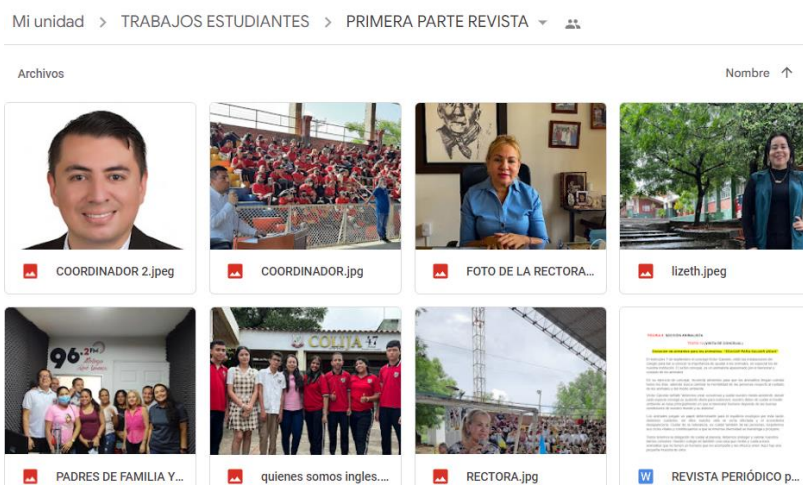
Mi unidad > TRABAJOS ESTUDIANTES > PRIMERA PARTE REVISTA

Archivos

Nombre ↑

COORDINADOR 2.jpeg

COORDINADOR.jpg

FOTO DE LA RECTORA...

lizeth.jpeg

96.2

COLJIA

PADRES DE FAMILIA Y...

quienes somos ingles....

RECTORA.jpg

REVISTA PERIÓDICO p...